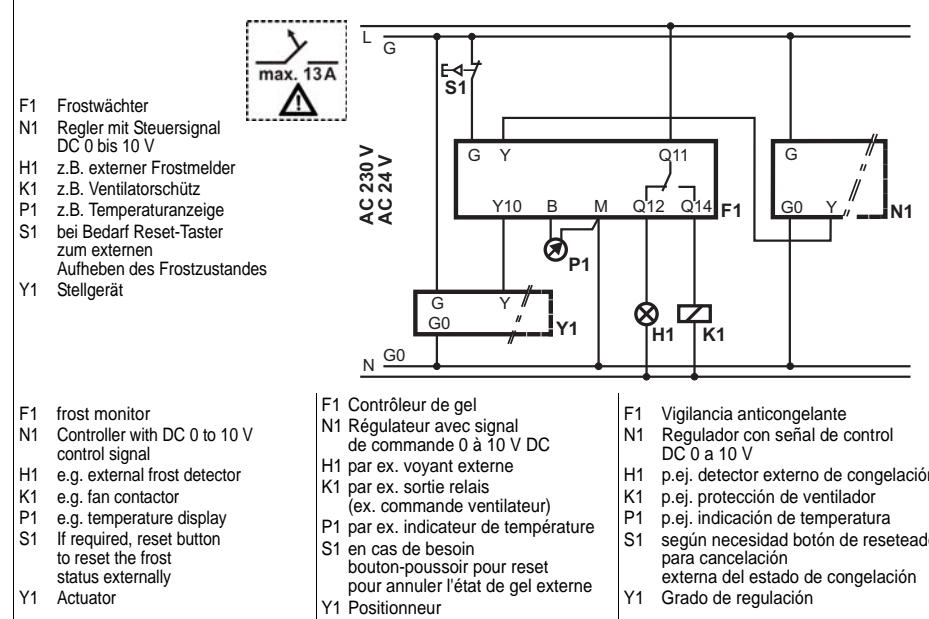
max. 13A

F1 Frostwächter
N1 Regler mit Steuersignal DC 0 bis 10 V
H1 z.B. externer Frostmelder
K1 z.B. Ventilatorschütz
P1 z.B. Temperaturanzeige
S1 bei Bedarf Reset-Taster zum externen Aufheben des Frostzustandes
Y1 Stellgerät

L G
S1
AC 230 V
AC 24 V
G Y Q11
Y10 B M Q12 Q14 F1
P1
G
G0 Y N1
G Y
G0 Y1
H1 K1
N G0

F1 frost monitor
N1 Controller with DC 0 to 10 V control signal
H1 e.g. external frost detector
K1 e.g. fan contactor
P1 e.g. temperature display
S1 If required, reset button to reset the frost status externally
Y1 Actuator

F1 Contrôleur de gel
N1 Régulateur avec signal de commande 0 à 10 V DC
H1 par ex. voyant externe
K1 par ex. sortie relais (ex. commande ventilateur)
P1 par ex. indicateur de température
S1 en cas de besoin bouton-poussoir pour reset pour annuler l'état de gel externe
Y1 Positionneur

F1 Vigilancia anticongelante
N1 Regulador con señal de control DC 0 a 10 V
H1 p.ej. detector externo de congelación
K1 p.ej. protección de ventilador
P1 p.ej. indicación de temperatura
S1 según necesidad botón de reseteado para cancelación externa del estado de congelación
Y1 Grado de regulación